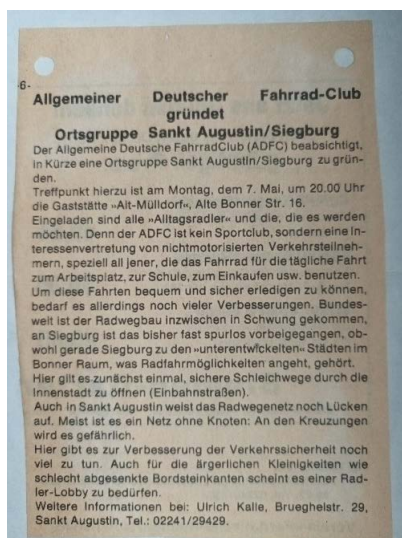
-6-
Allgemeiner Deutscher Fahrrad-Club gründet Ortsgruppe Sankt Augustin/Siegburg

Der Allgemeine Deutsche FahrradClub (ADFC) beabsichtigt, in Kürze eine Ortsgruppe Sankt Augustin/Siegburg zu gründen.

Treffpunkt hierzu ist am Montag, dem 7. Mai, um 20.00 Uhr die Gaststätte »Alt-Mülldorf«, Alte Bonner Str. 16.

Eingeladen sind alle »Alltagsradler« und die, die es werden möchten. Denn der ADFC ist kein Sportclub, sondern eine Interessenvertretung von nichtmotorisierten Verkehrsteilnehmern, speziell all jener, die das Fahrrad für die tägliche Fahrt zum Arbeitsplatz, zur Schule, zum Einkaufen usw. benutzen.

Um diese Fahrten bequem und sicher erledigen zu können, bedarf es allerdings noch vieler Verbesserungen. Bundesweit ist der Radwegbau inzwischen in Schwung gekommen, an Siegburg ist das bisher fast spurlos vorbeigegangen, obwohl gerade Siegburg zu den »unterentwickelten« Städten im Bonner Raum, was Radfahrmöglichkeiten angeht, gehört.

Hier gilt es zunächst einmal, sichere Schleichwege durch die Innenstadt zu öffnen (Einbahnstraßen).

Auch in Sankt Augustin weist das Radwegenetz noch Lücken auf. Meist ist es ein Netz ohne Knoten: An den Kreuzungen wird es gefährlich.

Hier gibt es zur Verbesserung der Verkehrssicherheit noch viel zu tun. Auch für die ärgerlichen Kleinigkeiten wie schlecht abgesenkte Bordsteinkanten scheint es einer Radler-Lobby zu bedürfen.

Weitere Information bei: Ulrich Kalle, Brueghelstr. 29, Sankt Augustin, Tel.: 02241/29429.